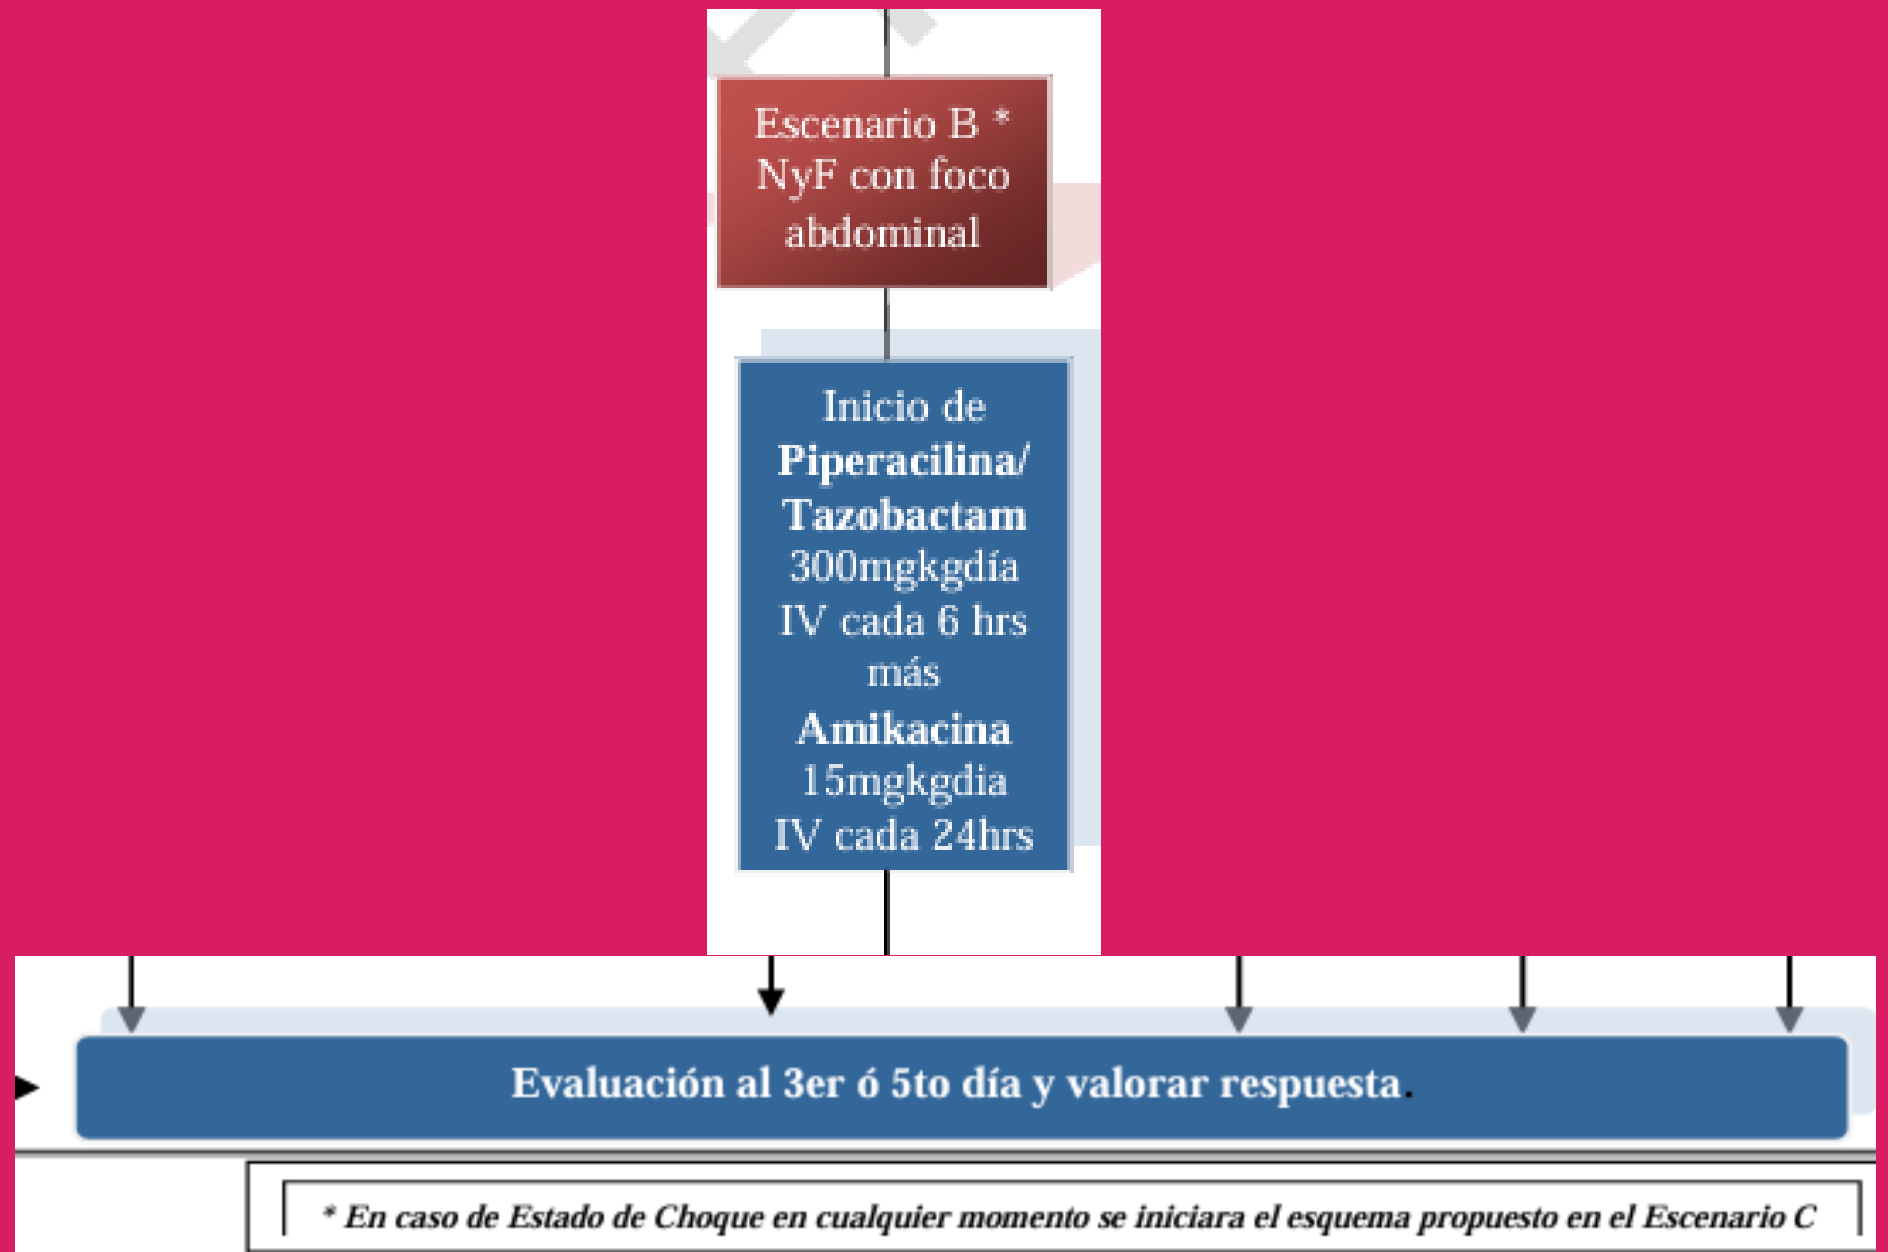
Escenario B *
NyF con foco abdominal

Inicio de **Piperacilina/ Tazobactam** 300mgkgdía IV cada 6 hrs más **Amikacina** 15mgkgdia IV cada 24hrs

**Evaluación al 3er ó 5to día y valorar respuesta.**

*\* En caso de Estado de Choque en cualquier momento se iniciara el esquema propuesto en el Escenario C*